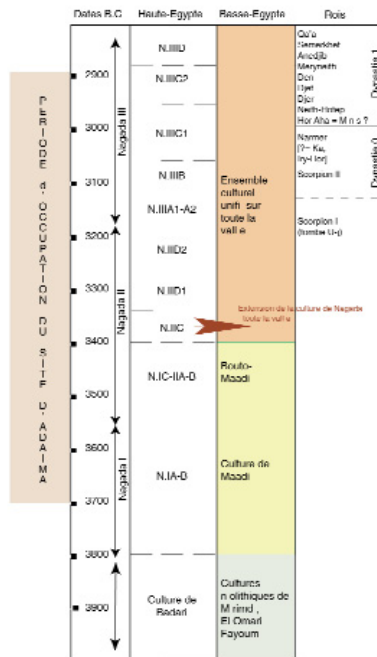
| Dates B.C | Haute-Egypte | Basse-Egypte | Rois |
|---|---|---|---|
| 2900 | N.IIID<br>N.IIIC2 | | Qa'a<br>Semerkhet<br>Anedjib<br>Meryneith<br>Den<br>Djet<br>Djer<br>Neith-Hotep<br>Hor Aha = M n s ? |
| 3000 | N.IIIC1 | | Narmer<br>(?= Ka, Iry-Hor) |
| 3100 | N.IIIB<br>N.IIIA1-A2 | Ensemble culturel unifi sur toute la vall e | Scorpion II |
| 3200 | N.IID2 | | Scorpion I<br>(tombe U-j) |
| 3300 | N.IID1 | | |
| 3400 | N.IIC | | |
| 3500 | N.IC-IIA-B | Bouto-Maadi | |
| 3600 | N.IA-B | Culture de Maadi | |
| 3700 | | | |
| 3800 | | | |
| 3900 | Culture de Badari | Cultures n olithiques de M rimd , El Omari, Fayoum | |

Dynastie 1

Dynastie 0

Nagada III

Nagada II

Nagada I

Extension de la culture de Nagada toute la vallée

PERIODE d' OCCUPATION DU SITE D' ADAIMA